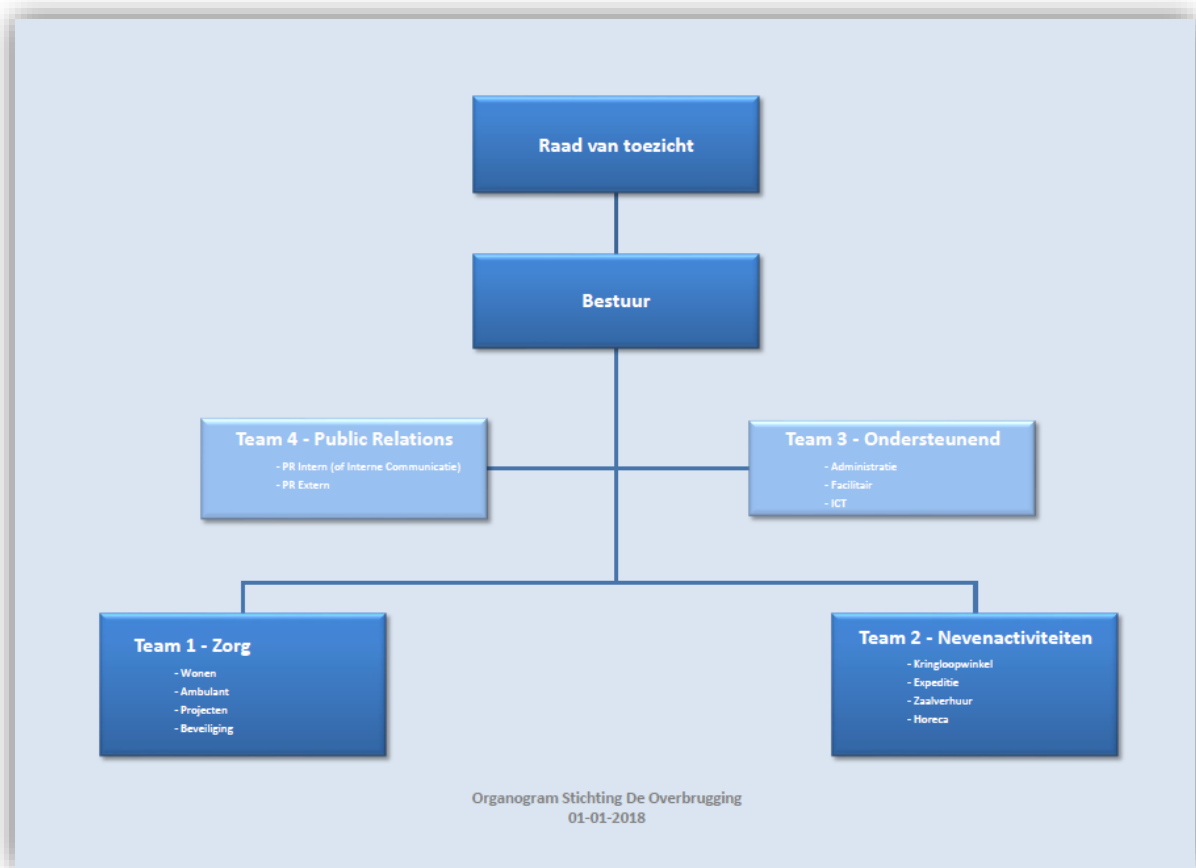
Raad van toezicht

Bestuur

Team 4 - Public Relations
- PR Intern (of Interne Communicatie)
- PR Extern

Team 3 - Ondersteunend
- Administratie
- Facilitair
- ICT

Team 1 - Zorg
- Wonen
- Ambulant
- Projecten
- Beveiliging

Team 2 - Nevenactiviteiten
- Kringloopwinkel
- Expeditie
- Zaalverhuur
- Horeca

Organogram Stichting De Overbrugging
01-01-2018